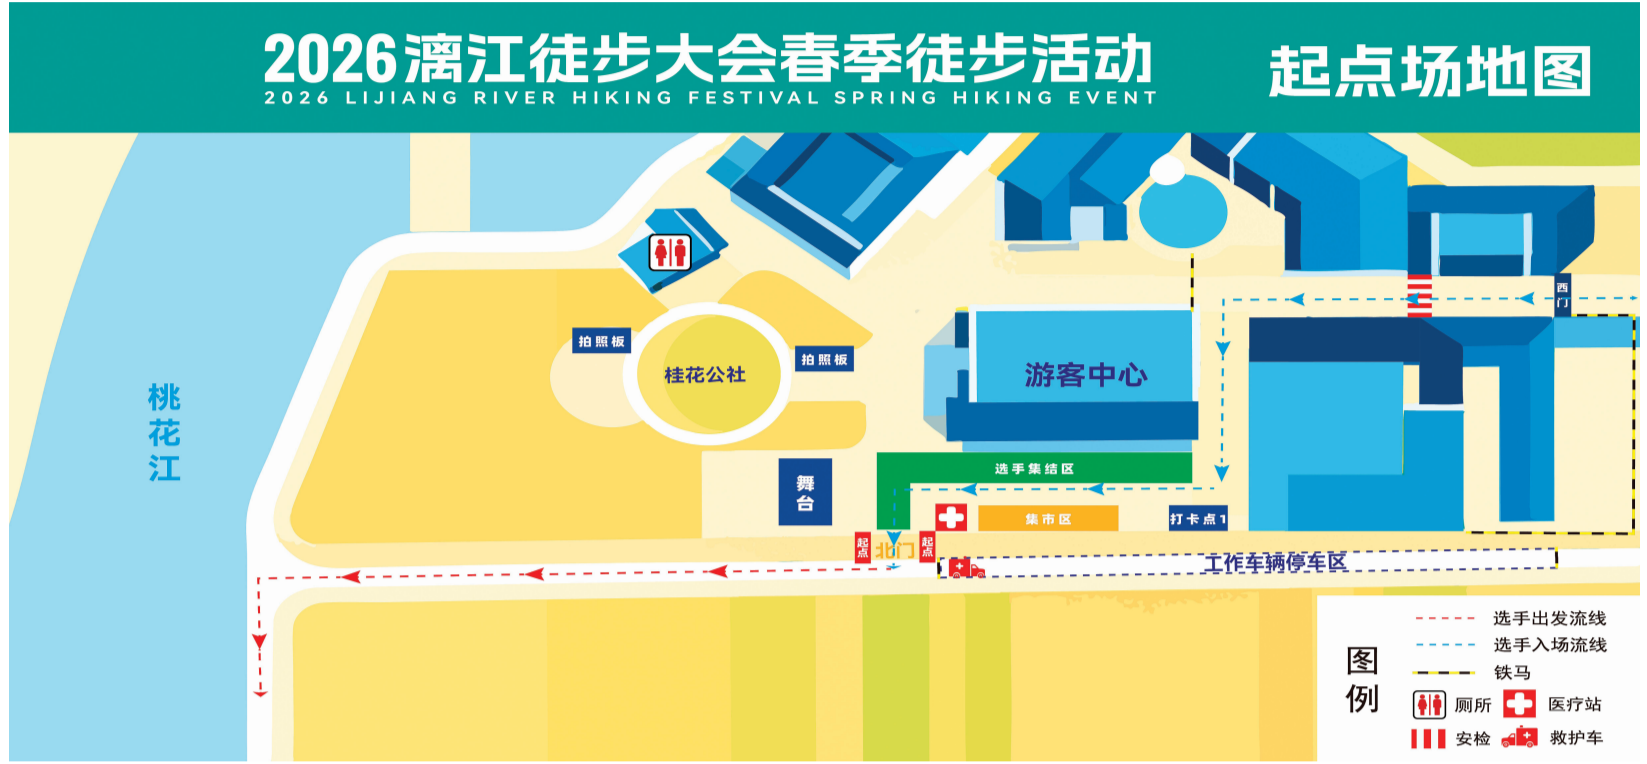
2026漓江徒步大会春季徒步活动
2026 LIJIANG RIVER HIKING FESTIVAL SPRING HIKING EVENT

起点场地图

桃花江

拍照板
桂花公社
拍照板
游客中心
西门
舞台
选手集结区
集市区
打卡点1
起点
北门
起点
工作车辆停车区

图例
选手出发流线
选手入场流线
铁马
厕所
医疗站
安检
救护车